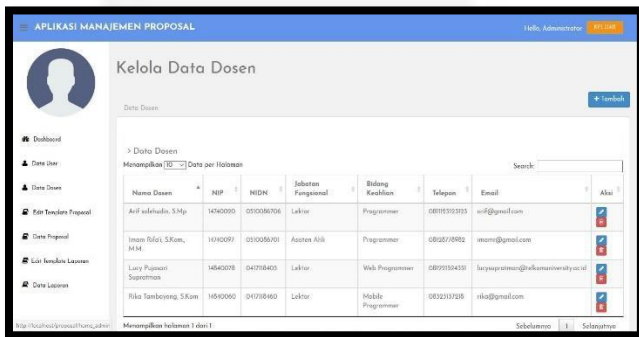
APLIKASI MANAJEMEN PROPOSAL

Hello, Administrator KELUAR

Kelola Data Dosen

Data Dosen

+ Tambah

Dashboard

Data User

Data Dosen

Edit Template Proposal

Data Proposal

Edit Template Laporan

Data Laporan

> Data Dosen

Menampilkan 10 Data per Halaman

Search:

| Nama Dosen | NIP | NIDN | Jabatan Fungsional | Bidang Keahlian | Telepon | Email | Aksi |
|---|---|---|---|---|---|---|---|
| Arif solehudin, S.Mp | 14740050 | 0510086706 | Lektor | Programmer | 081115303105 | arif@gmail.com | |
| Imam Tolizi, S.Kom., M.M. | 14740097 | 0510058701 | Asisten Ahli | Programmer | 081287178982 | imams@gmail.com | |
| Lucy Pujasari Supratman | 14840078 | 0417118405 | Lektor | Web Programmer | 081931524351 | lucysupratman@telkomuniversity.ac.id | |
| Rika Tambayong, S.Kom | 14810060 | 0417118460 | Lektor | Mobile Programmer | 08525137218 | rika@gmail.com | |

http://localhost/proposal/home_admin

Menampilkan halaman 1 dari 1

Sebelumnya 1 Selanjutnya